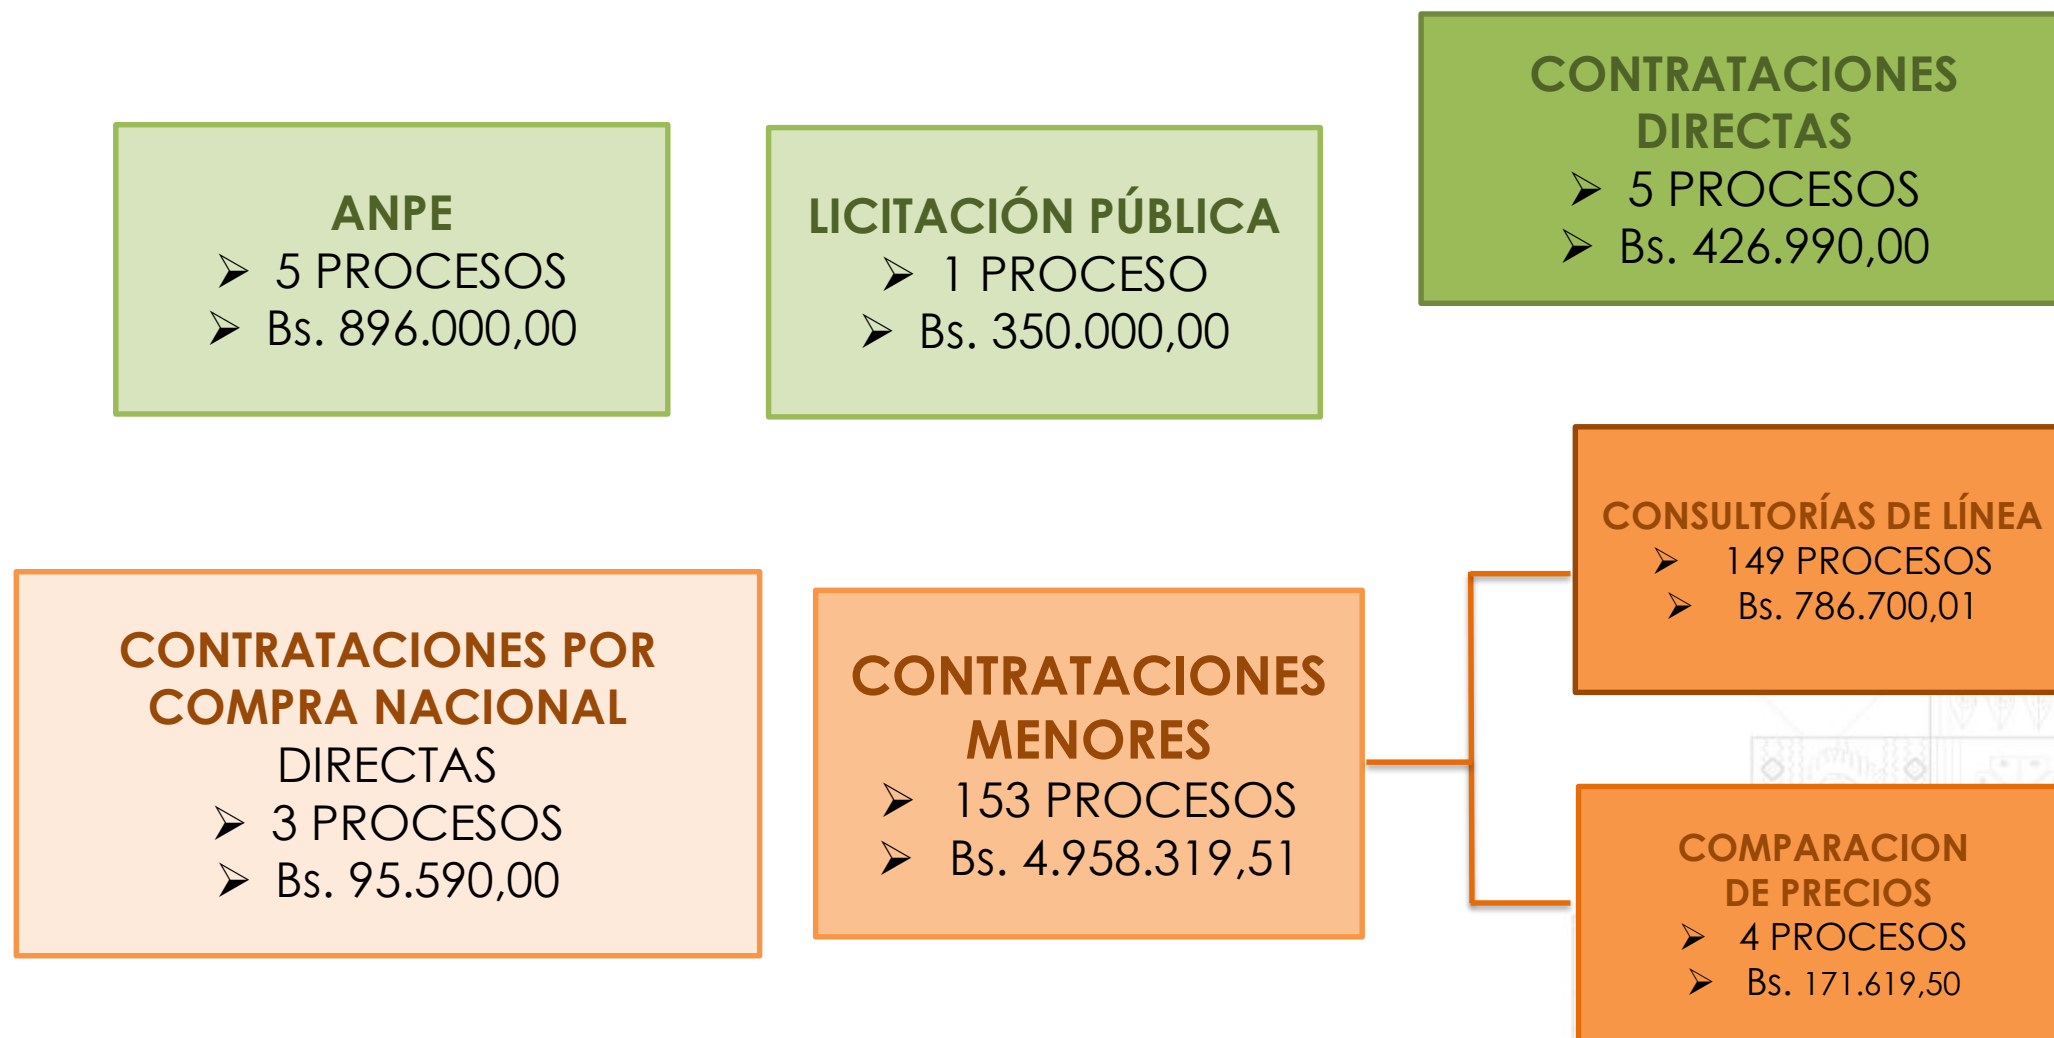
ANPE
➢ 5 PROCESOS
➢ Bs. 896.000,00

LICITACIÓN PÚBLICA
➢ 1 PROCESO
➢ Bs. 350.000,00

CONTRATACIONES DIRECTAS
➢ 5 PROCESOS
➢ Bs. 426.990,00

CONSULTORÍAS DE LÍNEA
➢ 149 PROCESOS
➢ Bs. 786.700,01

CONTRATACIONES POR COMPRA NACIONAL
DIRECTAS
➢ 3 PROCESOS
➢ Bs. 95.590,00

CONTRATACIONES MENORES
➢ 153 PROCESOS
➢ Bs. 4.958.319,51

COMPARACION DE PRECIOS
➢ 4 PROCESOS
➢ Bs. 171.619,50